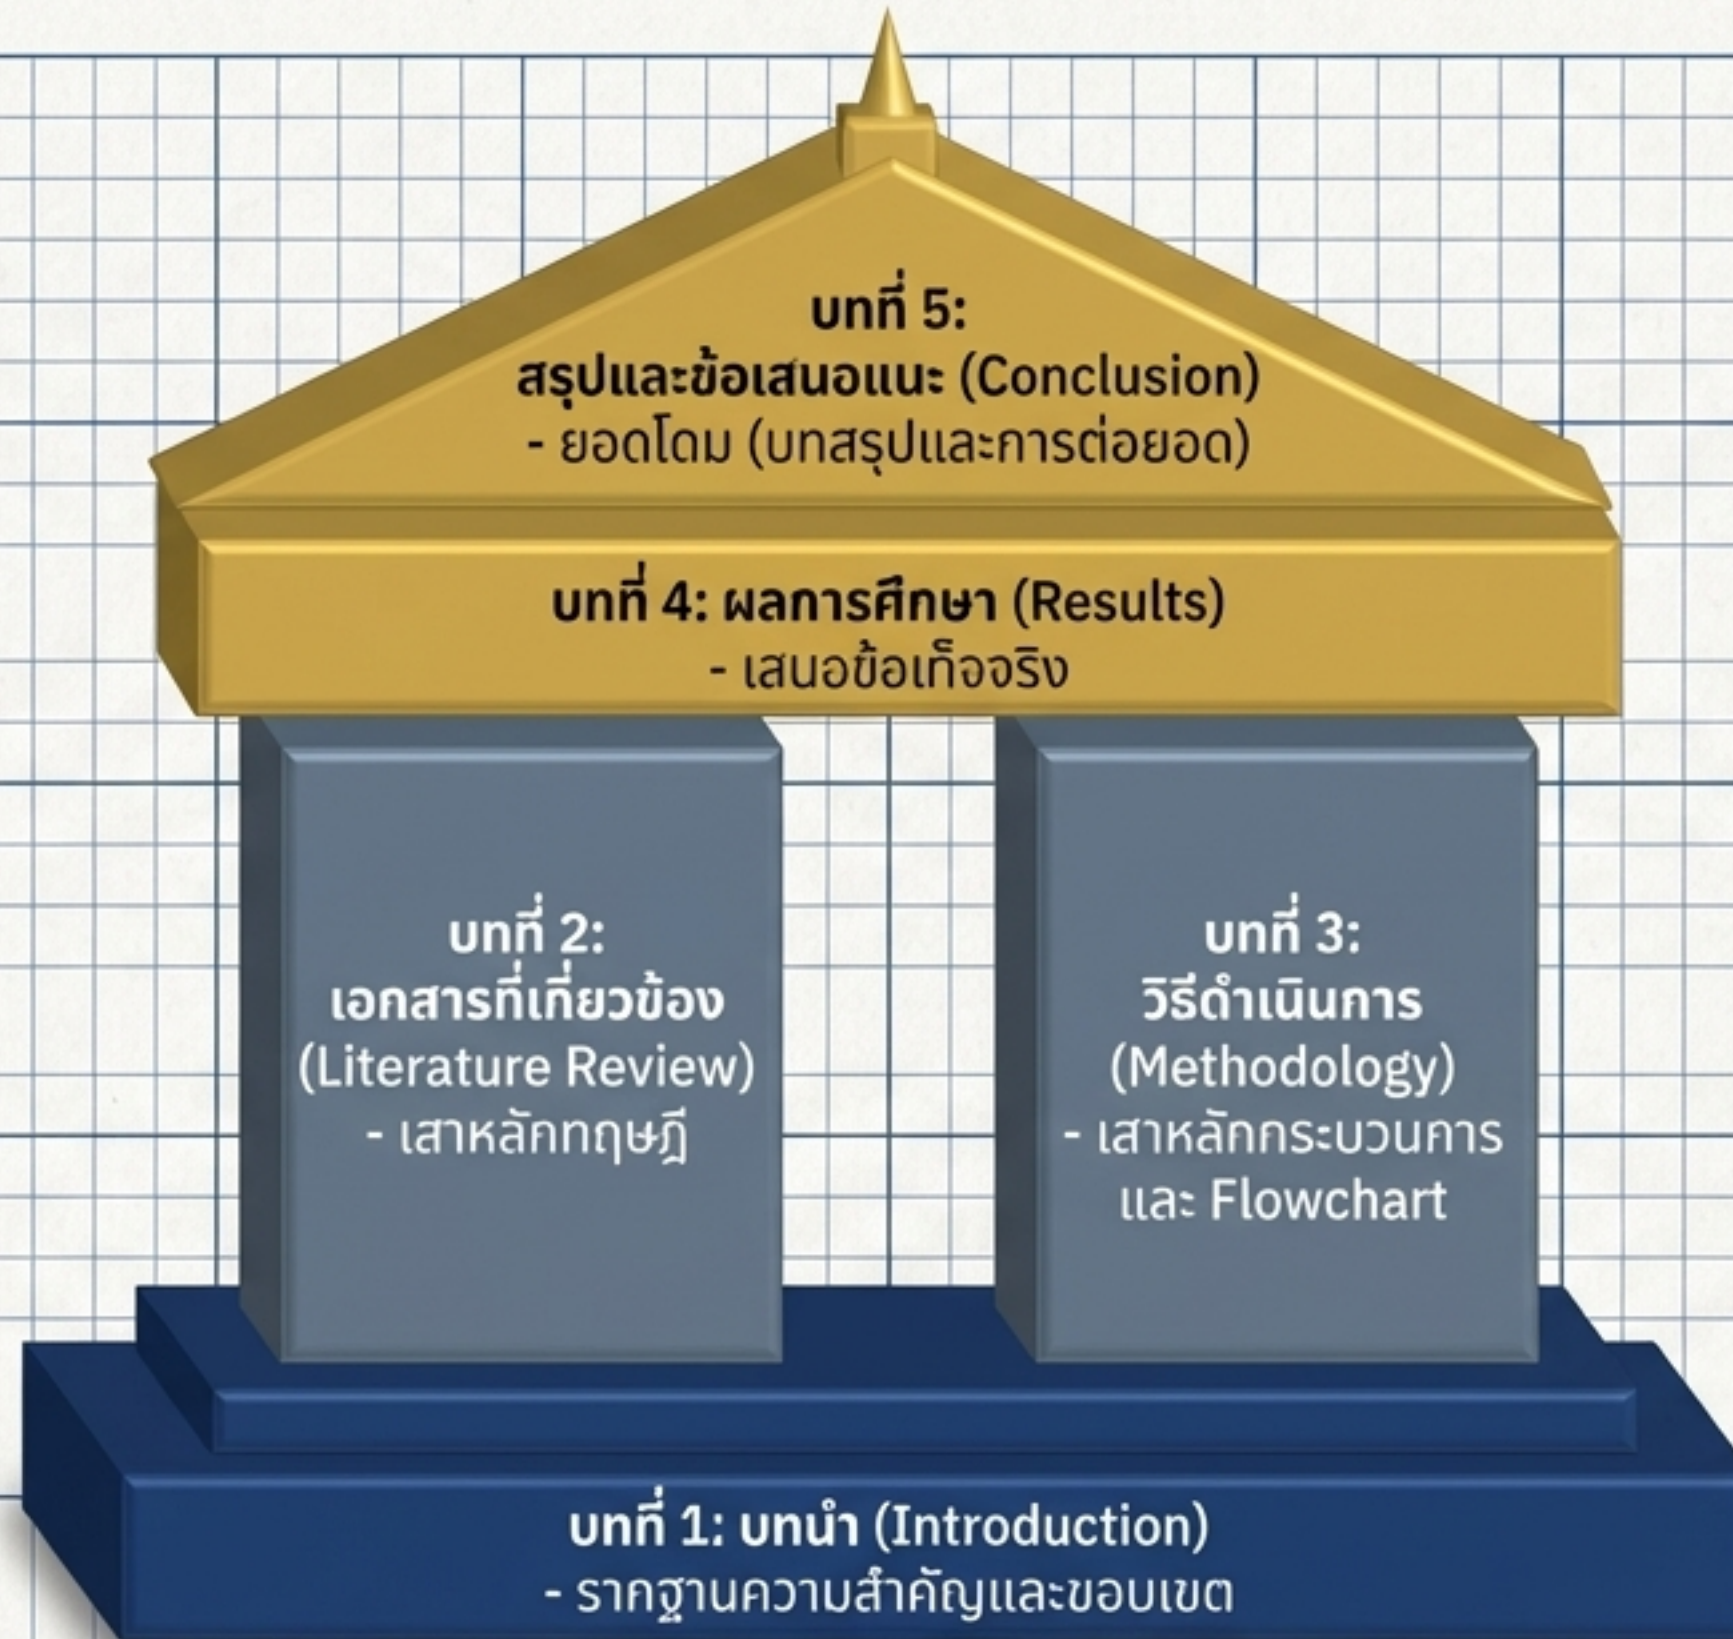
บทที่ 5:
สรุปและข้อเสนอแนะ (Conclusion)
- ยอดโดม (บทสรุปและการต่อยอด)

บทที่ 4: ผลการศึกษา (Results)
- เสนอข้อเท็จจริง

บทที่ 2:
เอกสารที่เกี่ยวข้อง
(Literature Review)
- เสาหลักทฤษฎี

บทที่ 3:
วิธีดำเนินการ
(Methodology)
- เสาหลักกระบวนการ
และ Flowchart

บทที่ 1: บทนำ (Introduction)
- รากฐานความสำคัญและขอบเขต